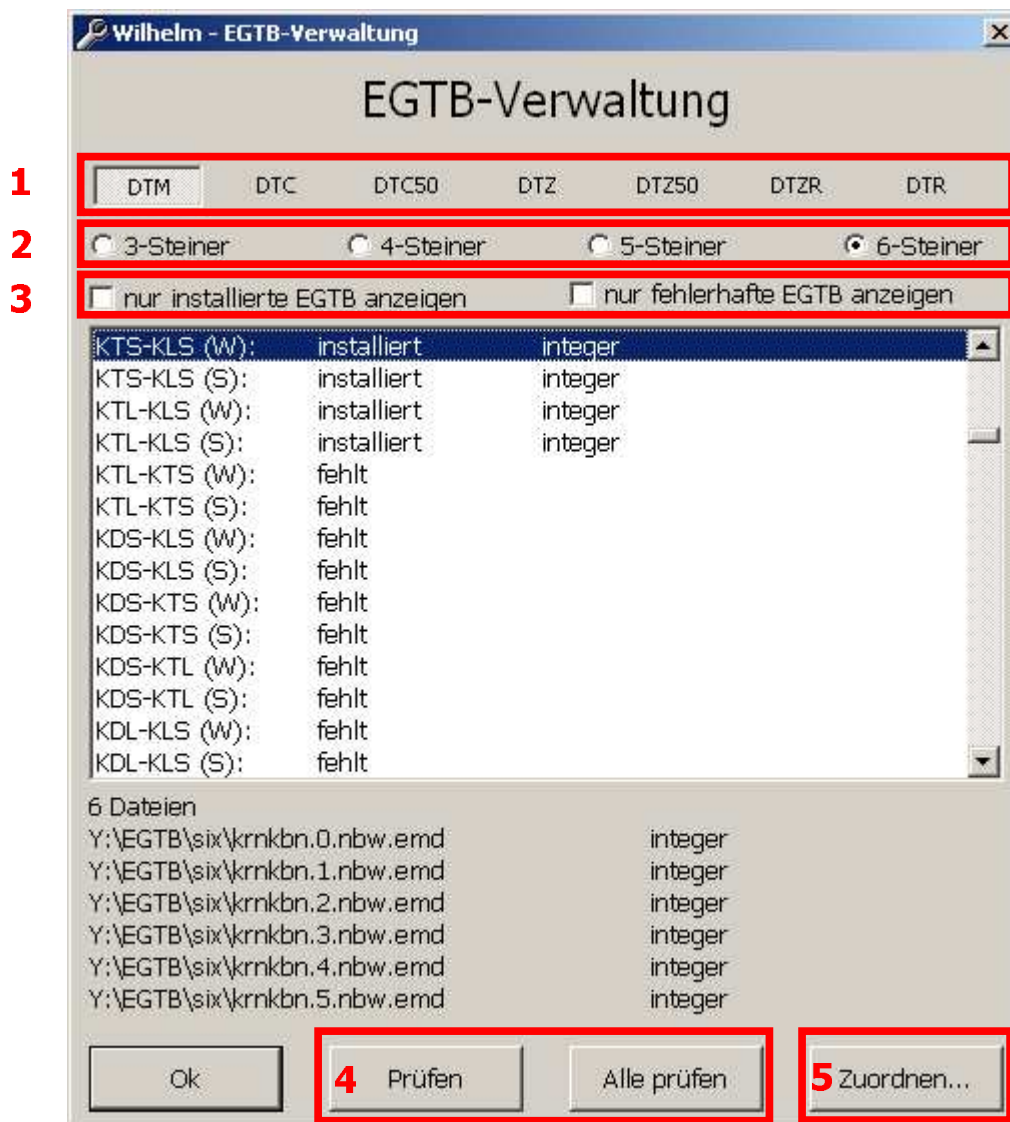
Wilhelm - EGTB-Verwaltung

EGTB-Verwaltung

1
DTM DTC DTC50 DTZ DTZ50 DTZR DTR

2
3-Steiner 4-Steiner 5-Steiner 6-Steiner

3
nur installierte EGTB anzeigen nur fehlerhafte EGTB anzeigen

| | | |
|---|---|---|
| KTS-KLS (W): | installiert | integer |
| KTS-KLS (S): | installiert | integer |
| KTL-KLS (W): | installiert | integer |
| KTL-KLS (S): | installiert | integer |
| KTL-KTS (W): | fehlt | |
| KTL-KTS (S): | fehlt | |
| KDS-KLS (W): | fehlt | |
| KDS-KLS (S): | fehlt | |
| KDS-KTS (W): | fehlt | |
| KDS-KTS (S): | fehlt | |
| KDS-KTL (W): | fehlt | |
| KDS-KTL (S): | fehlt | |
| KDL-KLS (W): | fehlt | |
| KDL-KLS (S): | fehlt | |

6 Dateien

| | |
|---|---|
| Y:\EGTB\six\krnkbn.0.nbw.emd | integer |
| Y:\EGTB\six\krnkbn.1.nbw.emd | integer |
| Y:\EGTB\six\krnkbn.2.nbw.emd | integer |
| Y:\EGTB\six\krnkbn.3.nbw.emd | integer |
| Y:\EGTB\six\krnkbn.4.nbw.emd | integer |
| Y:\EGTB\six\krnkbn.5.nbw.emd | integer |

Ok 4 Prüfen Alle prüfen 5 Zuordnen...